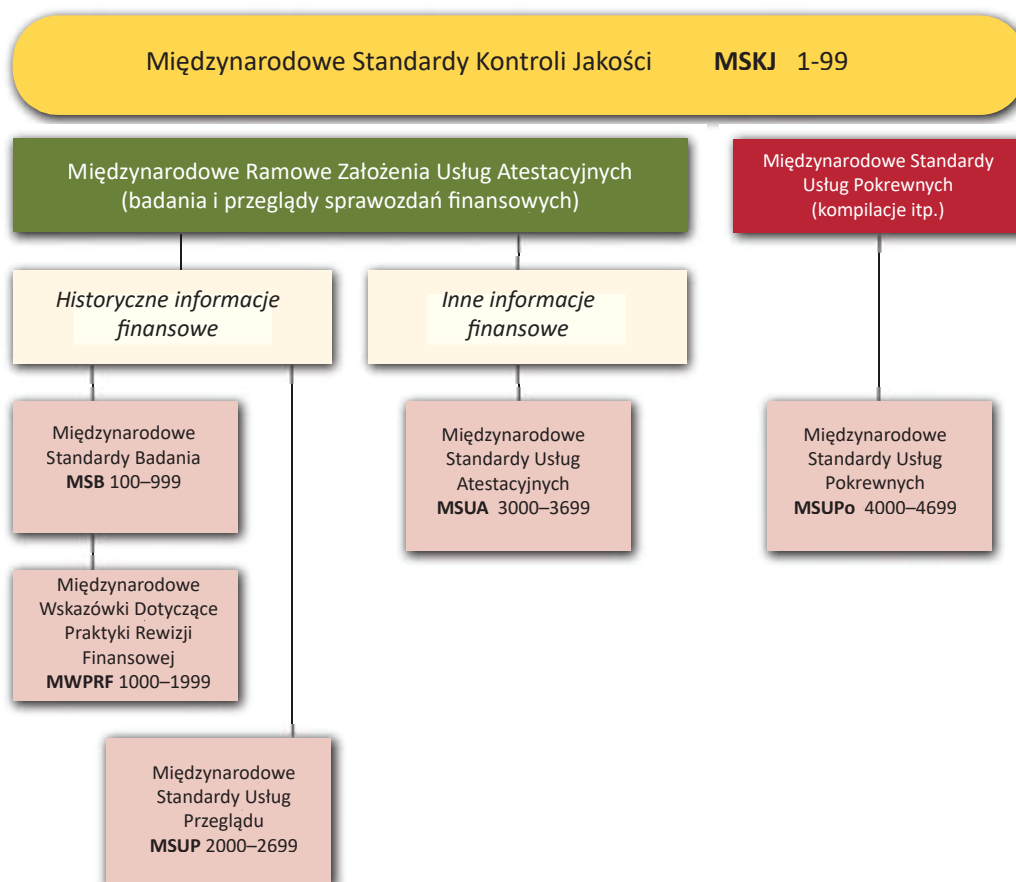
Międzynarodowe Standardy Kontroli Jakości **MSKJ** 1-99

Międzynarodowe Ramowe Założenia Usług Atestacyjnych (badania i przeglądy sprawozdań finansowych)

Międzynarodowe Standardy Usług Pokrewnych (kompilacje itp.)

*Historyczne informacje finansowe*

*Inne informacje finansowe*

Międzynarodowe Standardy Badania **MSB** 100–999

Międzynarodowe Standardy Usług Atestacyjnych **MSUA** 3000–3699

Międzynarodowe Standardy Usług Pokrewnych **MSUPo** 4000–4699

Międzynarodowe Wskazówki Dotyczące Praktyki Rewizji Finansowej **MWPRF** 1000–1999

Międzynarodowe Standardy Usług Przeglądu **MSUP** 2000–2699